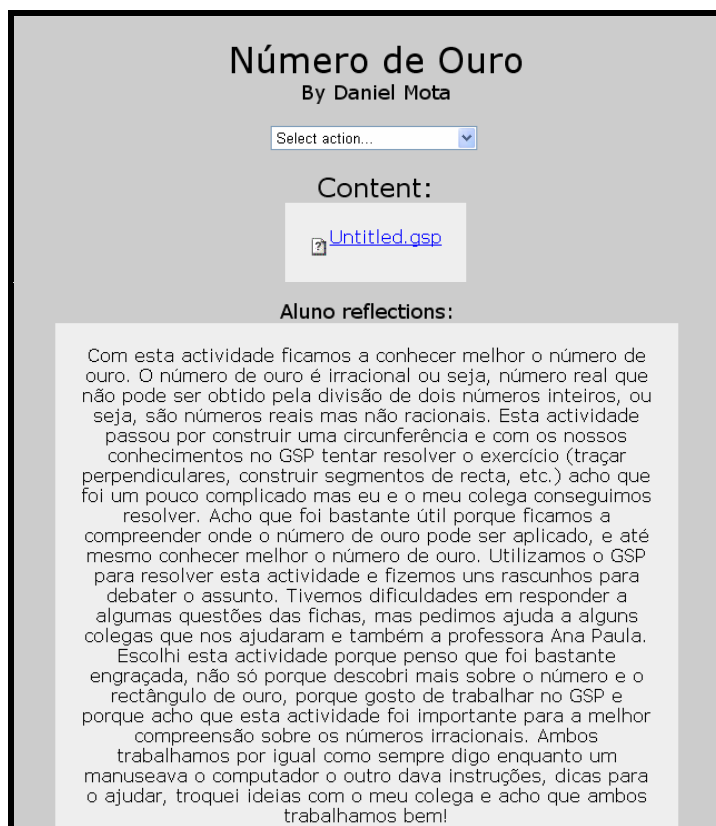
Número de Ouro
By Daniel Mota

Select action...

Content:

Untitled.gsp

Aluno reflections:

Com esta actividade ficamos a conhecer melhor o número de ouro. O número de ouro é irracional ou seja, número real que não pode ser obtido pela divisão de dois números inteiros, ou seja, são números reais mas não racionais. Esta actividade passou por construir uma circunferência e com os nossos conhecimentos no GSP tentar resolver o exercício (traçar perpendiculares, construir segmentos de recta, etc.) acho que foi um pouco complicado mas eu e o meu colega conseguimos resolver. Acho que foi bastante útil porque ficamos a compreender onde o número de ouro pode ser aplicado, e até mesmo conhecer melhor o número de ouro. Utilizamos o GSP para resolver esta actividade e fizemos uns rascunhos para debater o assunto. Tivemos dificuldades em responder a algumas questões das fichas, mas pedimos ajuda a alguns colegas que nos ajudaram e também a professora Ana Paula. Escolhi esta actividade porque penso que foi bastante engraçada, não só porque descobri mais sobre o número e o rectângulo de ouro, porque gosto de trabalhar no GSP e porque acho que esta actividade foi importante para a melhor compreensão sobre os números irracionais. Ambos trabalhamos por igual como sempre digo enquanto um manuseava o computador o outro dava instruções, dicas para o ajudar, troquei ideias com o meu colega e acho que ambos trabalhamos bem!